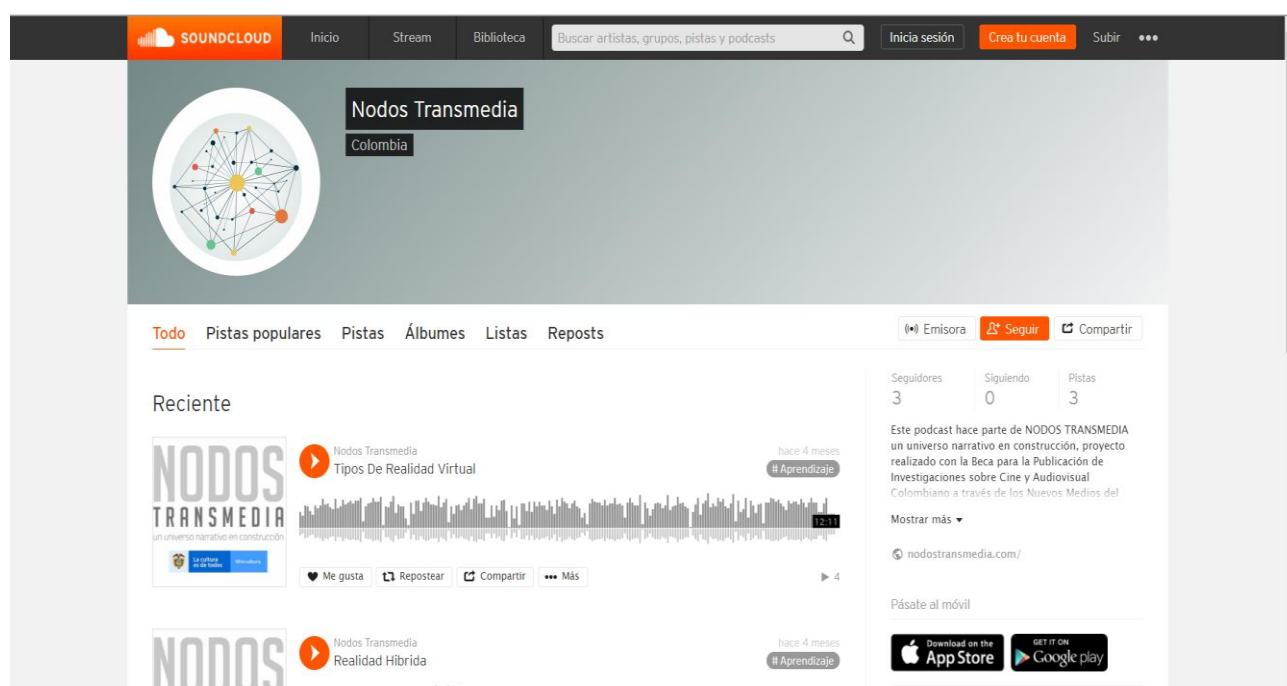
SOUNDCLOUD Inicio Stream Biblioteca Buscar artistas, grupos, pistas y podcasts Inicia sesión Crea tu cuenta Subir •••

Nodos Transmedia
Colombia

Todo Pistas populares Pistas Álbumes Listas Reposts

Emisora Seguir Compartir

Reciente

NODOS TRANSMEDIA
un universo narrativo en construcción
La cultura es de todos MinCultura

Nodos Transmedia
Tipos De Realidad Virtual
hace 4 meses
# Aprendizaje
12:11
Me gusta Repostear Compartir ••• Más
▶ 4

NODOS
Nodos Transmedia
Realidad Hibrida
hace 4 meses
# Aprendizaje

Seguidores 3
Siguiendo 0
Pistas 3

Este podcast hace parte de NODOS TRANSMEDIA un universo narrativo en construcción, proyecto realizado con la Beca para la Publicación de Investigaciones sobre Cine y Audiovisual Colombiano a través de los Nuevos Medios del

Mostrar más ▾

nodostransmedia.com/

Pásate al móvil

Download on the App Store
GET IT ON Google play